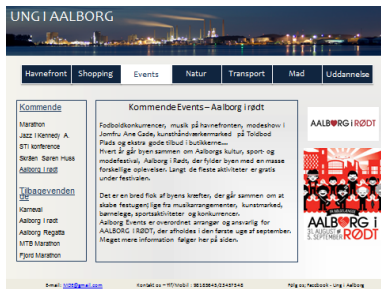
UNG I AALBORG

Havnefront | Shopping | Events | Natur | Transport | Mad | Uddannelse

Kommende
Marathon
Jazz I Kennedy A
STI konference
Skråen Søren Huss
Aalborg i rødt

Tilbagevendende
Karneval
Aalborg i rødt
Aalborg Regatta
MTB Marathon
Fjord Marathon

Kommende Events – Aalborg i rødt

Fodboldkonkurrencer, musik på havnefronten, modeshow i Jomfru Ane Gade, kunsthåndværkermarked på Toldbod Plads og ekstra gode tilbud i butikkerne…
Hvert år går byen sammen om Aalborgs kultur, sport- og modefestival, Aalborg i Rødt, der fylder byen med en masse forskellige oplevelser. Langt de fleste aktiviteter er gratis under festivalen.

Det er en bred flok af byens kræfter, der går sammen om at skabe festugen ligefra musikarrangementer, kunstmarked, børnelege, sportsaktiviteter og konkurrencer.
Aalborg Events er overordnet arrangør og ansvarlig for AALBORG i RØDT, der afholdes i den første uge af september. Meget mere information følger her på siden.

AALBORG i RØDT

AALBORG i RØDT
31. AUGUST - 5. SEPTEMBER

E-mail: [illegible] | Kontakt os • Tlf/Mobil: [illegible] | Følg os; Facebook - Ung i Aalborg